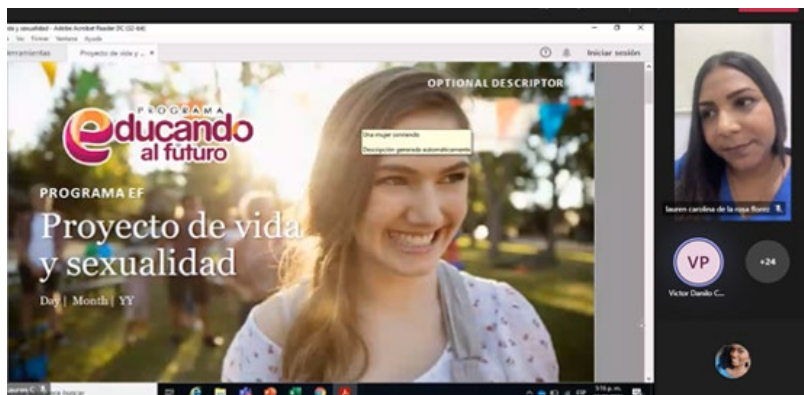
y sexualidad - Adobe Acrobat Reader DC (32-bit)
Ver Firmar Ventana Ayuda
Herramientas
Proyecto de vida y ... ×
Iniciar sesión

OPTIONAL DESCRIPTOR

PROGRAMA
educando al futuro

Una mujer sonriendo
Descripción generada automáticamente

PROGRAMA EF
Proyecto de vida y sexualidad
Day | Month | YY

lauren carolina de la rosa florez
VP
+24
Victor Danilo C...
Lauren C
Buscar
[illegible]